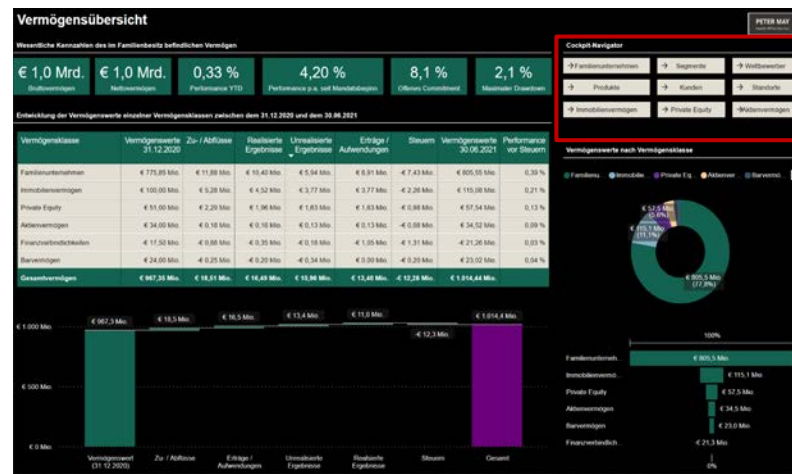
Vermögensübersicht

PETER MAY

Wesentliche Kennzahlen des im Familienbesitz befindlichen Vermögen

| € 1,0 Mrd. | € 1,0 Mrd. | 0,33 % | 4,20 % | 8,1 % | 2,1 % |
|---|---|---|---|---|---|
| Bruttovermögen | Nettovermögen | Performance YTD | Performance p.a. seit Mandatsbeginn | Offenes Commitment | Maximaler Drawdown |

Cockpit-Navigator

→ Familienunternehmen | → Segmente | → Wettbewerber
→ Produkte | → Kunden | → Standorte
→ Immobilienvermögen | → Private Equity | → Aktienvermögen

Entwicklung der Vermögenswerte einzelner Vermögensklassen zwischen dem 31.12.2020 und dem 30.06.2021

| Vermögensklasse | Vermögenswerte 31.12.2020 | Zu- / Abflüsse | Realisierte Ergebnisse | Unrealisierte Ergebnisse | Erträge / Aufwendungen | Steuern | Vermögenswerte 30.06.2021 | Performance vor Steuern |
|---|---|---|---|---|---|---|---|---|
| Familienunternehmen | € 775,85 Mio. | € 11,88 Mio. | € 10,40 Mio. | € 5,94 Mio. | € 8,91 Mio. | € 7,43 Mio. | € 805,55 Mio. | 0,39 % |
| Immobilienvermögen | € 100,00 Mio. | € 5,28 Mio. | € 4,52 Mio. | € 3,77 Mio. | € 3,77 Mio. | -€ 2,26 Mio. | € 115,08 Mio. | 0,21 % |
| Private Equity | € 51,00 Mio. | € 2,20 Mio. | € 1,96 Mio. | € 1,63 Mio. | € 1,63 Mio. | € 0,98 Mio. | € 57,54 Mio. | 0,13 % |
| Aktienvermögen | € 34,00 Mio. | € 0,18 Mio. | € 0,16 Mio. | € 0,13 Mio. | € 0,13 Mio. | -€ 0,08 Mio. | € 34,52 Mio. | 0,09 % |
| Finanzverbindlichkeiten | € 17,50 Mio. | € 0,88 Mio. | € 0,35 Mio. | € 0,18 Mio. | € 1,35 Mio. | € 1,31 Mio. | -€ 21,26 Mio. | 0,03 % |
| Barvermögen | € 24,00 Mio. | -€ 0,25 Mio. | -€ 0,20 Mio. | -€ 0,34 Mio. | € 0,00 Mio. | -€ 0,20 Mio. | € 23,02 Mio. | 0,04 % |
| Gesamtvermögen | € 967,35 Mio. | € 18,51 Mio. | € 16,49 Mio. | € 10,96 Mio. | € 13,40 Mio. | € 12,26 Mio. | € 1.014,44 Mio. | |

€ 1.000 Mio.
€ 500 Mio.
€ 0 Mio.
€ 967,3 Mio. | € 18,5 Mio. | € 16,5 Mio. | € 13,4 Mio. | € 11,0 Mio. | € 12,3 Mio. | € 1.014,4 Mio.
Vermögenswert (31.12.2020) | Zu / Abflüsse | Erträge / Aufwendungen | Unrealisierte Ergebnisse | Realisierte Ergebnisse | Steuern | Gesamt

Vermögenswerte nach Vermögensklasse

● Familienu... ● Immobilie... ● Private Eq... ● Aktienver... ● Barvermö...

€ 57,5 Mio. (5,6%)
€ 115,1 Mio. (11,1%)
€ 805,5 Mio. (77,8%)

100%
Familienunternehm... € 805,5 Mio.
Immobilienvermö... € 115,1 Mio.
Private Equity € 57,5 Mio.
Aktienvermögen € 34,5 Mio.
Barvermögen € 23,0 Mio.
Finanzverbindlich... -€ 21,3 Mio.
0%